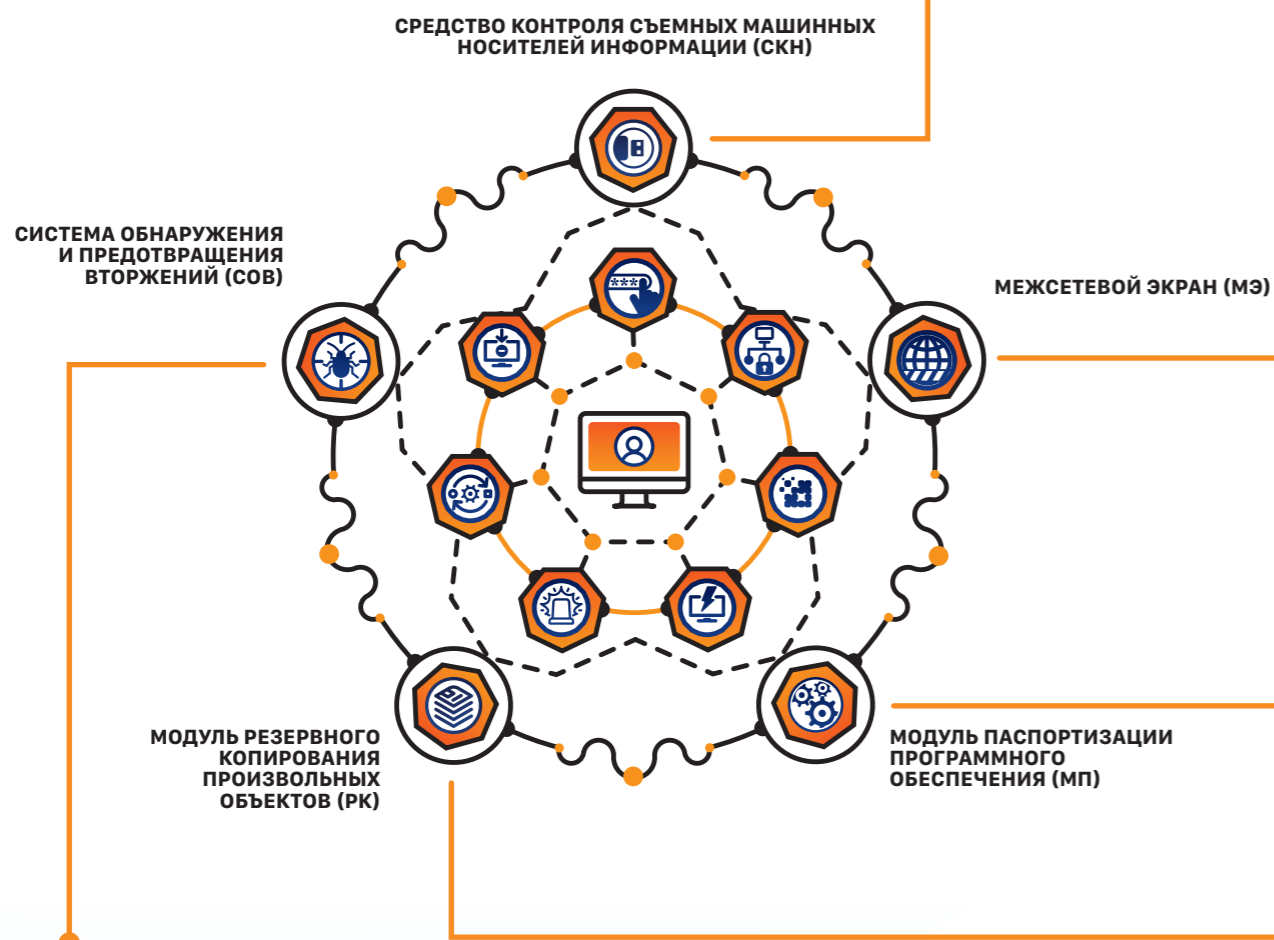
СРЕДСТВО КОНТРОЛЯ СЪЕМНЫХ МАШИННЫХ НОСИТЕЛЕЙ ИНФОРМАЦИИ (СКН)

СИСТЕМА ОБНАРУЖЕНИЯ И ПРЕДОТВРАЩЕНИЯ ВТОРЖЕНИЙ (СОВ)

МЕЖСЕТЕВОЙ ЭКРАН (МЭ)

***

МОДУЛЬ РЕЗЕРВНОГО КОПИРОВАНИЯ ПРОИЗВОЛЬНЫХ ОБЪЕКТОВ (РК)

МОДУЛЬ ПАСПОРТИЗАЦИИ ПРОГРАММНОГО ОБЕСПЕЧЕНИЯ (МП)